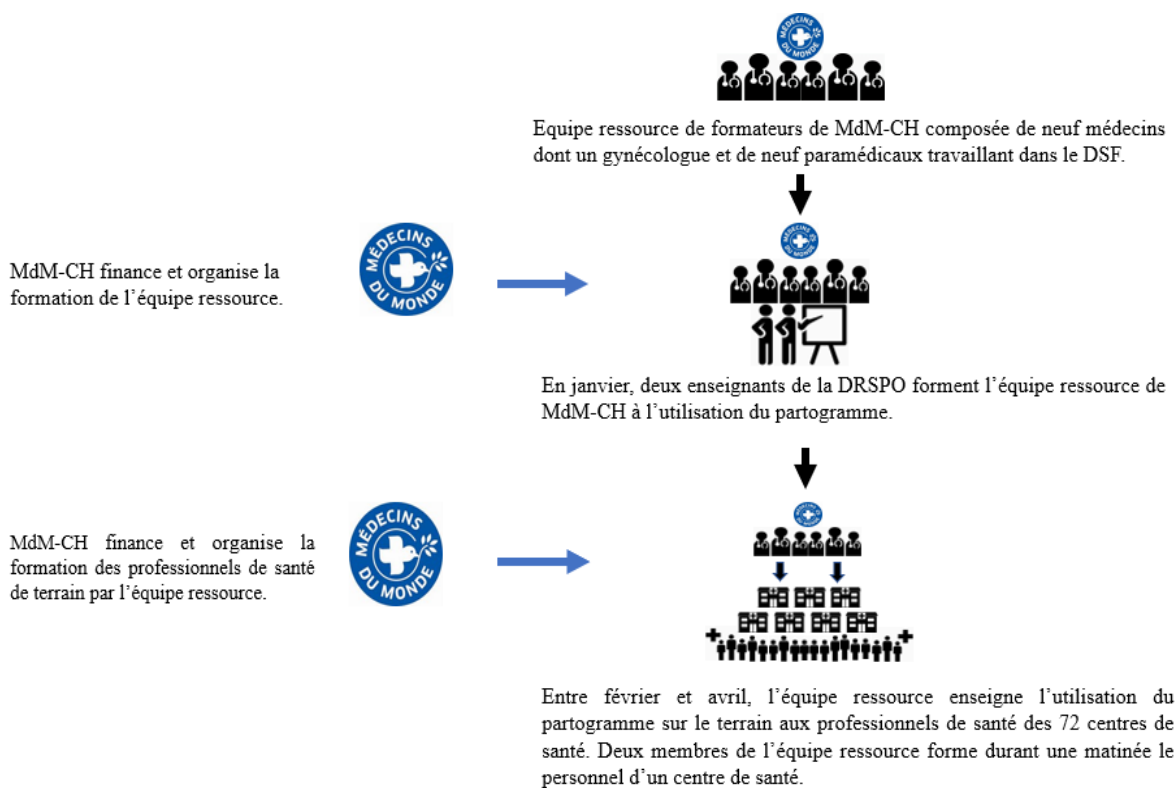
MÉDECINS DU MONDE

Equipe ressource de formateurs de MdM-CH composée de neuf médecins dont un gynécologue et de neuf paramédicaux travaillant dans le DSF.

MdM-CH finance et organise la formation de l’équipe ressource.

MÉDECINS DU MONDE

MÉDECINS DU MONDE

En janvier, deux enseignants de la DRSPO forment l’équipe ressource de MdM-CH à l’utilisation du partogramme.

MdM-CH finance et organise la formation des professionnels de santé de terrain par l’équipe ressource.

MÉDECINS DU MONDE

MÉDECINS DU MONDE

Entre février et avril, l’équipe ressource enseigne l’utilisation du partogramme sur le terrain aux professionnels de santé des 72 centres de santé. Deux membres de l’équipe ressource forme durant une matinée le personnel d’un centre de santé.